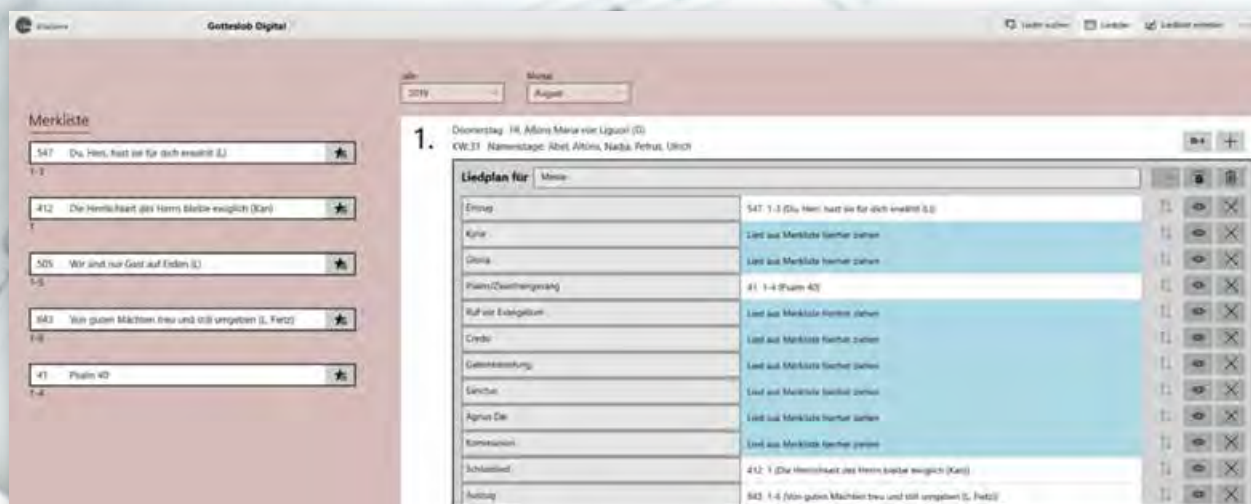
Gotteslob Digital

Lieder suchen | Liedplan | Liedblatt erstellen

Jahr
2019

Monat
August

Merkliste

547 Du, Herr, hast sie für dich erwählt (L)
1-3

412 Die Herrlichkeit des Herrn bleibe ewiglich (Kan)
1

505 Wir sind nur Gast auf Erden (L)
1-5

643 Von guten Mächten treu und still umgeben (L, Fietz)
1-6

41 Psalm 40
1-4

1. Donnerstag: Hl. Alfons Maria von Liguori (G)
KW 31 Namenstage: Abel, Alfons, Nadja, Petrus, Ulrich

Liedplan für Messe

| | |
|---|---|
| Einzug | 547: 1-3 (Du, Herr, hast sie für dich erwählt (L)) |
| Kyrie | Lied aus Merkliste hierher ziehen |
| Gloria | Lied aus Merkliste hierher ziehen |
| Psalm/Zwischengesang | 41: 1-4 (Psalm 40) |
| Ruf vor Evangelium | Lied aus Merkliste hierher ziehen |
| Credo | Lied aus Merkliste hierher ziehen |
| Gabenbereitung | Lied aus Merkliste hierher ziehen |
| Sanctus | Lied aus Merkliste hierher ziehen |
| Agnus Dei | Lied aus Merkliste hierher ziehen |
| Kommunion | Lied aus Merkliste hierher ziehen |
| Schlusslied | 412: 1 (Die Herrlichkeit des Herrn bleibe ewiglich (Kan)) |
| Auszug | 643: 1-6 (Von guten Mächten treu und still umgeben (L, Fietz)) |